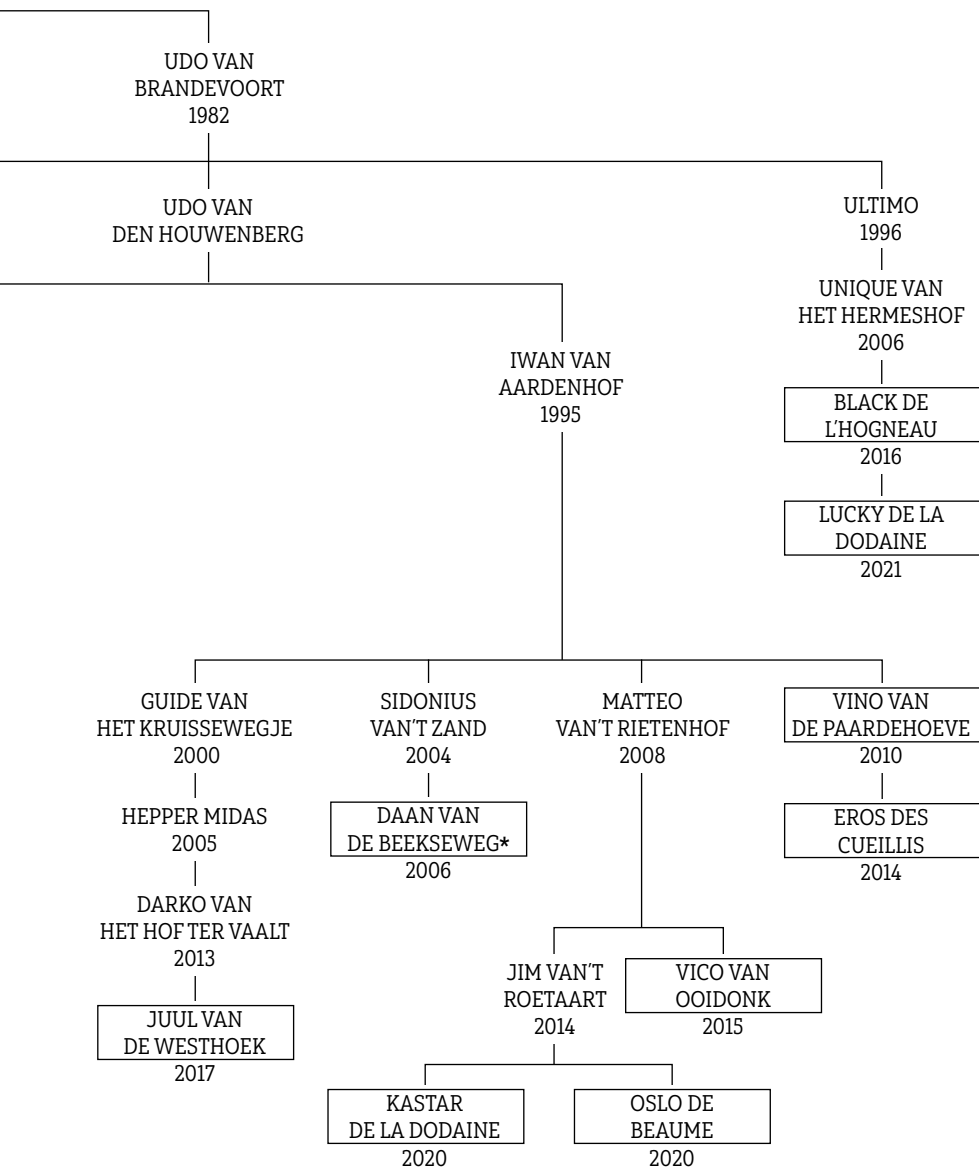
UDO VAN BRANDEVOORT 1982

UDO VAN DEN HOUWENBERG

ULTIMO 1996

UNIQUE VAN HET HERMESHOF 2006

BLACK DE L'HOGNEAU 2016

LUCKY DE LA DODAINE 2021

IWAN VAN AARDENHOF 1995

GUIDE VAN HET KRUISSEWEGJE 2000

HEPPER MIDAS 2005

DARKO VAN HET HOF TER VAALT 2013

JUUL VAN DE WESTHOEK 2017

SIDONIUS VAN'T ZAND 2004

DAAN VAN DE BEEKSEWEG* 2006

MATTEO VAN'T RIETENHOF 2008

JIM VAN'T ROETAART 2014

VICO VAN OOIDONK 2015

KASTAR DE LA DODAINE 2020

OSLO DE BEAUME 2020

VINO VAN DE PAARDEHOEVE 2010

EROS DES CUEILLIS 2014